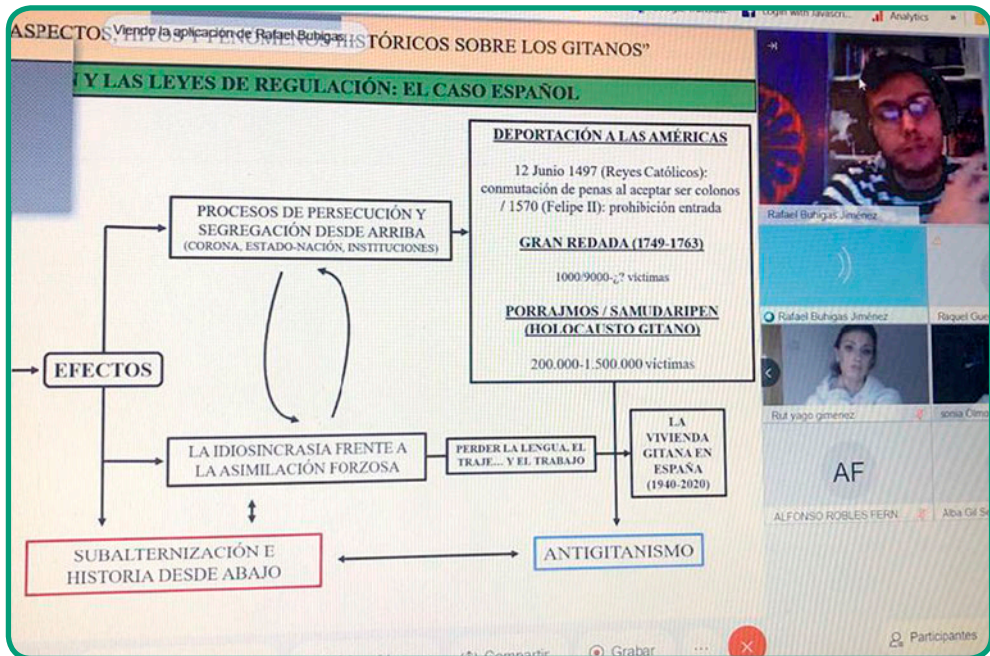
ASPECTOS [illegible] TÓRICOS SOBRE LOS GITANOS"

Viendo la aplicación de Rafael Bubigas

Login with Javascri... Analytics

N Y LAS LEYES DE REGULACIÓN: EL CASO ESPAÑOL

DEPORTACIÓN A LAS AMÉRICAS

12 Junio 1497 (Reyes Católicos): conmutación de penas al aceptar ser colonos / 1570 (Felipe II): prohibición entrada

GRAN REDADA (1749-1763)

1000/9000-¿? víctimas

PORRAJMOS / SAMUDARIPEN (HOLOCAUSTO GITANO)

200.000-1.500.000 víctimas

PROCESOS DE PERSECUCIÓN Y SEGREGACIÓN DESDE ARRIBA (CORONA, ESTADO-NACIÓN, INSTITUCIONES)

EFECTOS

LA IDIOSINCRASIA FRENTE A LA ASIMILACIÓN FORZOSA

PERDER LA LENGUA, EL TRAJE.... Y EL TRABAJO

LA VIVIENDA GITANA EN ESPAÑA (1940-2020)

SUBALTERNIZACIÓN E HISTORIA DESDE ABAJO

ANTIGITANISMO

Rafael Buhigas Jiménez

Rafael Buhigas Jiménez

Raquel Gue

Rut yago gimenez

sonia Olmo

AF

ALFONSO ROBLES FERN

Alba Gil Se

Compartir

Grabar

Participantes